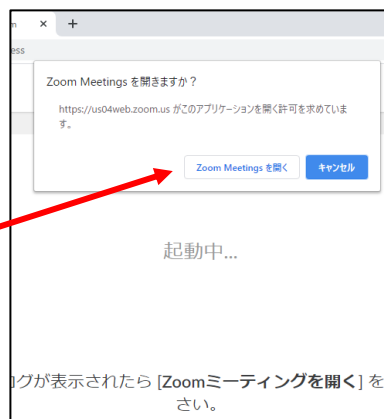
m ×  +

ess

Zoom Meetings を開きますか？

https://us04web.zoom.us がこのアプリケーションを開く許可を求めています。

Zoom Meetings を開く  キャンセル

起動中...

ログが表示されたら [Zoomミーティングを開く] を
さい。